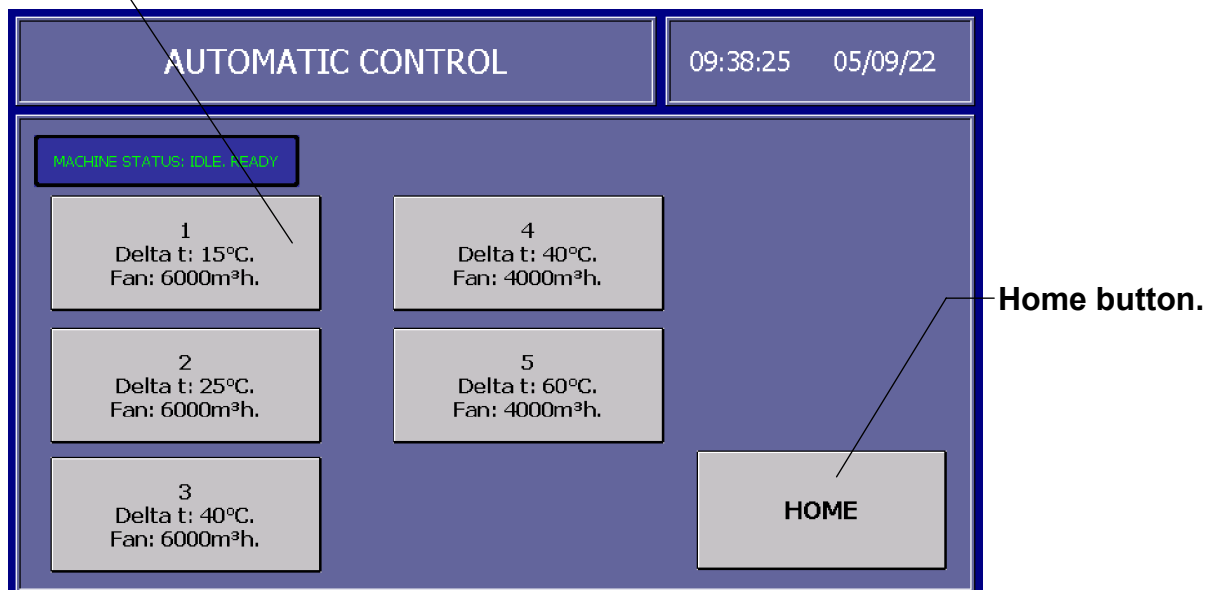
AUTOMATIC CONTROL

09:38:25 05/09/22

MACHINE STATUS: IDLE. READY

1
Delta t: 15ºC.
Fan: 6000m³h.

4
Delta t: 40ºC.
Fan: 4000m³h.

2
Delta t: 25ºC.
Fan: 6000m³h.

5
Delta t: 60ºC.
Fan: 4000m³h.

3
Delta t: 40ºC.
Fan: 6000m³h.

HOME

Home button.